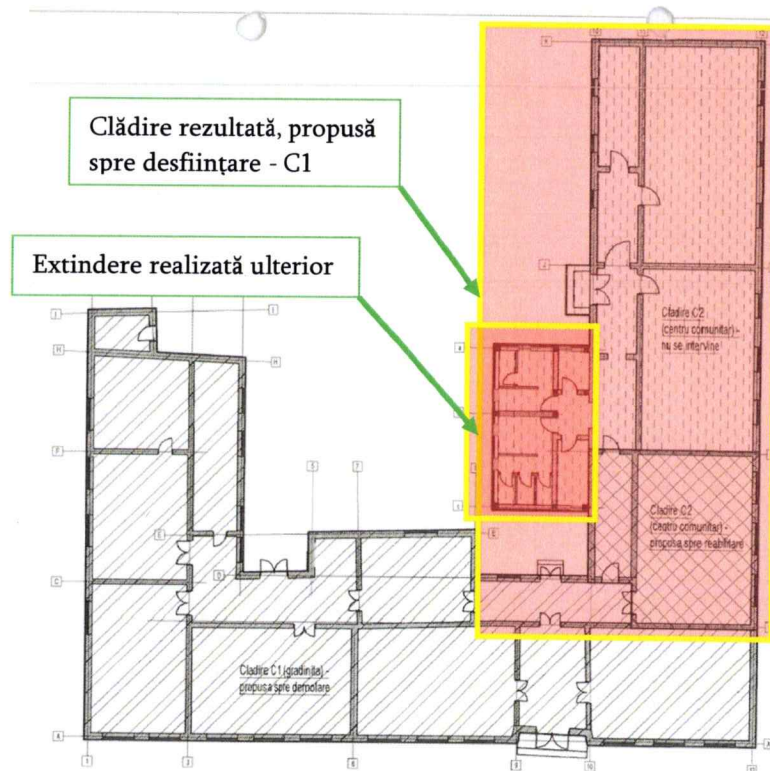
Clădire rezultată, propusă spre desființare - C1

Extindere realizată ulterior

Cladire C2 (centru comunitar) - nu se intervine

Cladire C2 (centru comunitar) - propusa spre reabilitare

Cladire C1 (gradinita) - propusa spre demolare

I
H
F
E
C
A
K
J
L
E
S
T
1
2
3
8
9
10